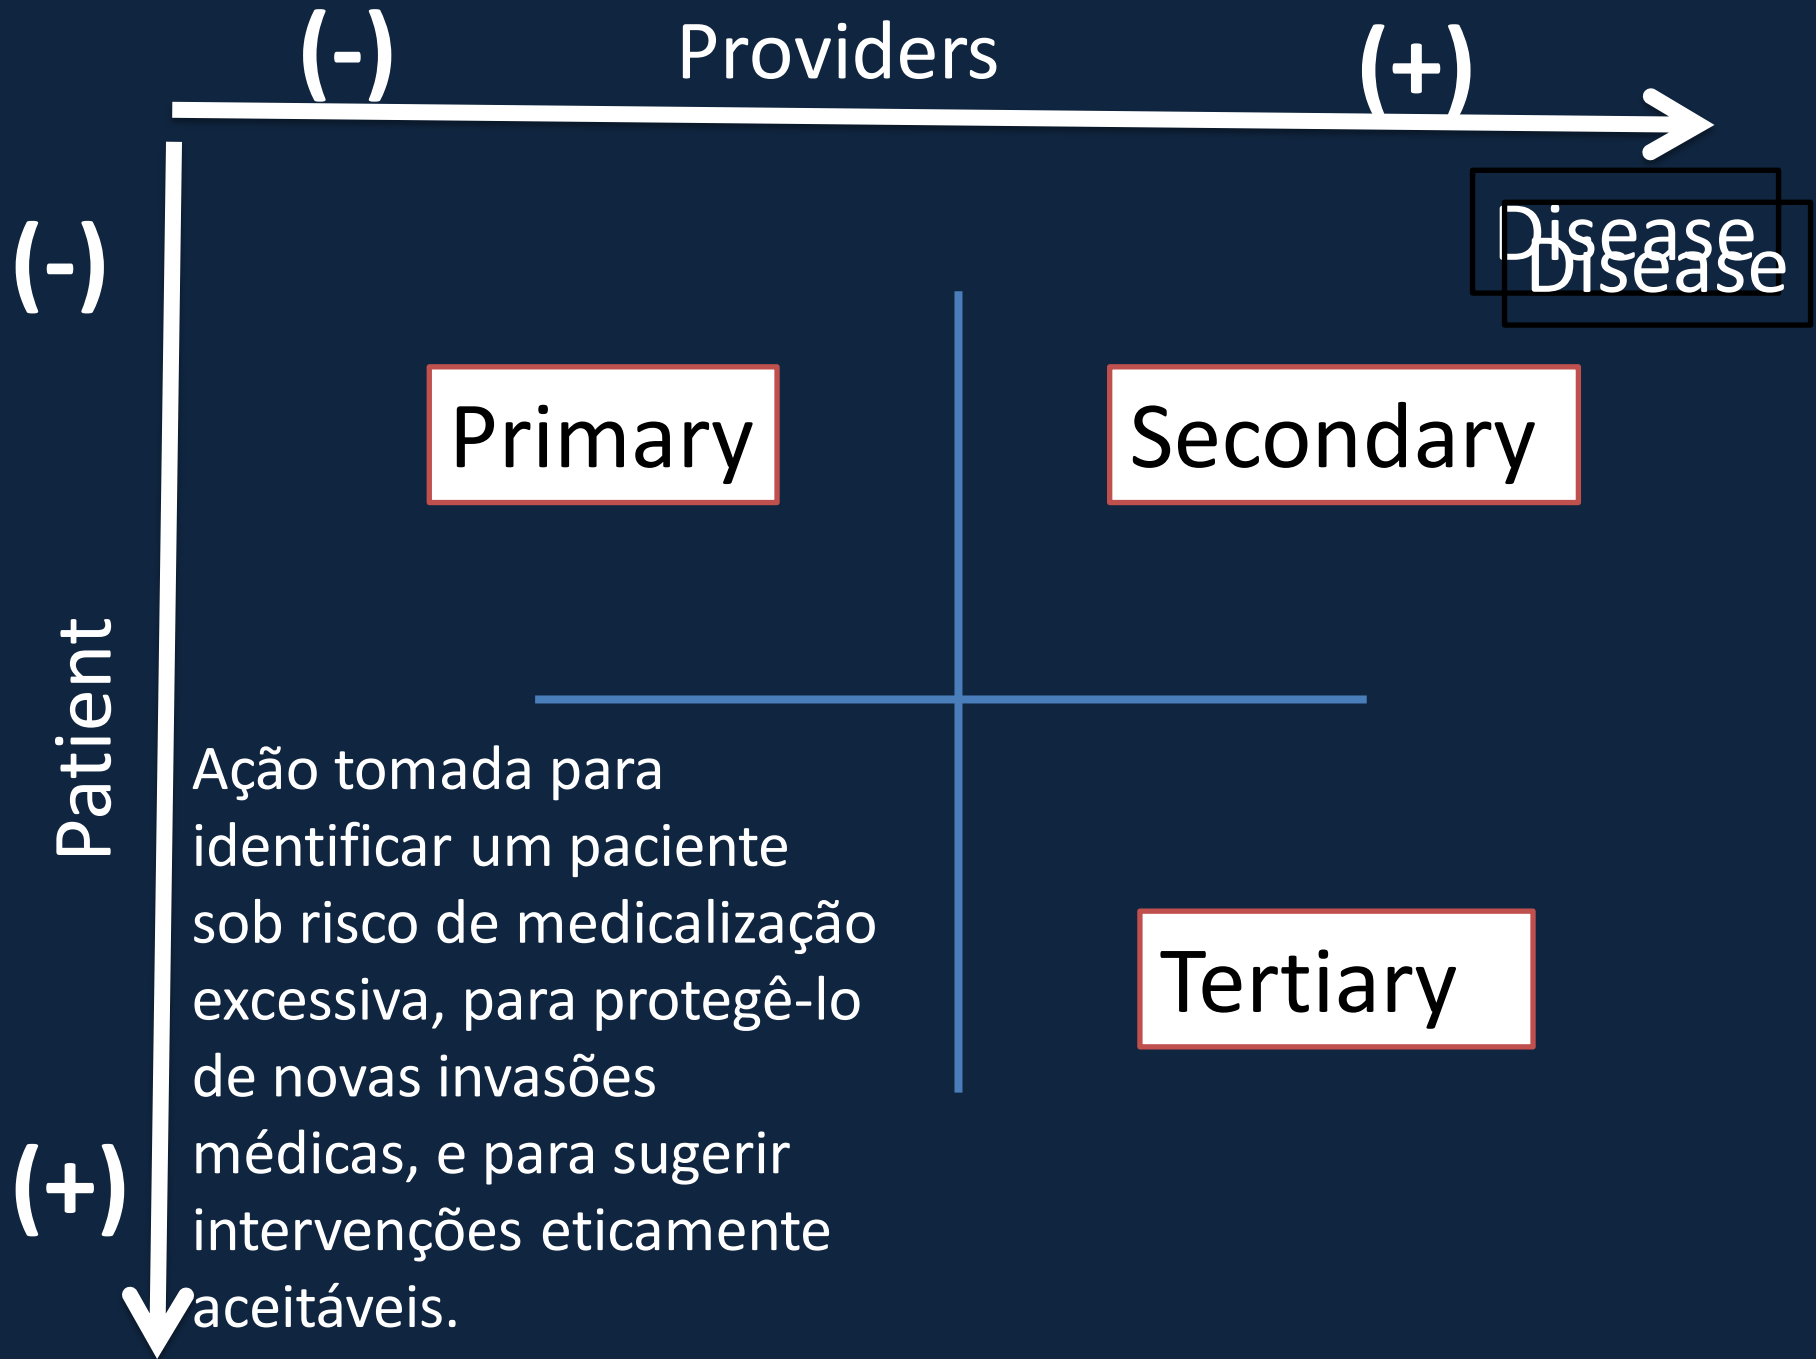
(-) Providers (+)

Disease
Disease

(-)

Primary

Secondary

Patient

Ação tomada para identificar um paciente sob risco de medicalização excessiva, para protegê-lo de novas invasões médicas, e para sugerir intervenções eticamente aceitáveis.

Tertiary

(+)